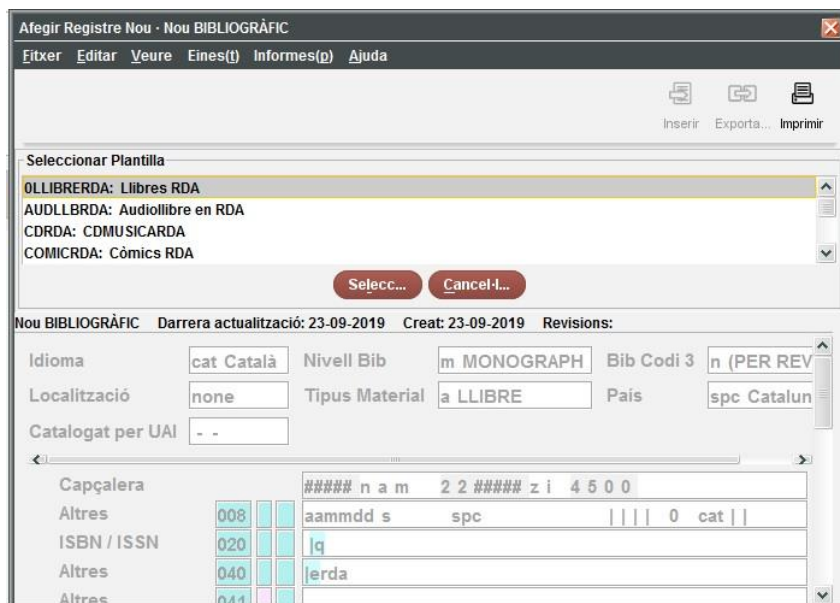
Afegir Registre Nou - Nou BIBLIOGRÀFIC

Fitxer Editar Veure Eines(t) Informes(p) Ajuda

Inserir Exporta... Imprimir

Seleccionar Plantilla

0LLIBRERDA: Llibres RDA
AUDLLBRDA: Audiollibre en RDA
CDRDA: CDMUSICARDA
COMICRDA: Còmics RDA

Selecc... Cancel·l...

Nou BIBLIOGRÀFIC Darrera actualització: 23-09-2019 Creat: 23-09-2019 Revisions:

| Idioma | cat Català | Nivell Bib | m MONOGRAPH | Bib Codi 3 | n (PER REV |
|---|---|---|---|---|---|
| Localització | none | Tipus Material | a LLIBRE | País | spc Catalun |
| Catalogat per UAI | - - | | | | |

| Capçalera | | ##### n a m 22 ##### z i 4500 |
|---|---|---|
| Altres | 008 | aammdd s spc \|\|\|\| 0 cat \|\| |
| ISBN / ISSN | 020 | \|q |
| Altres | 040 | \|erda |
| Altres | 041 | |